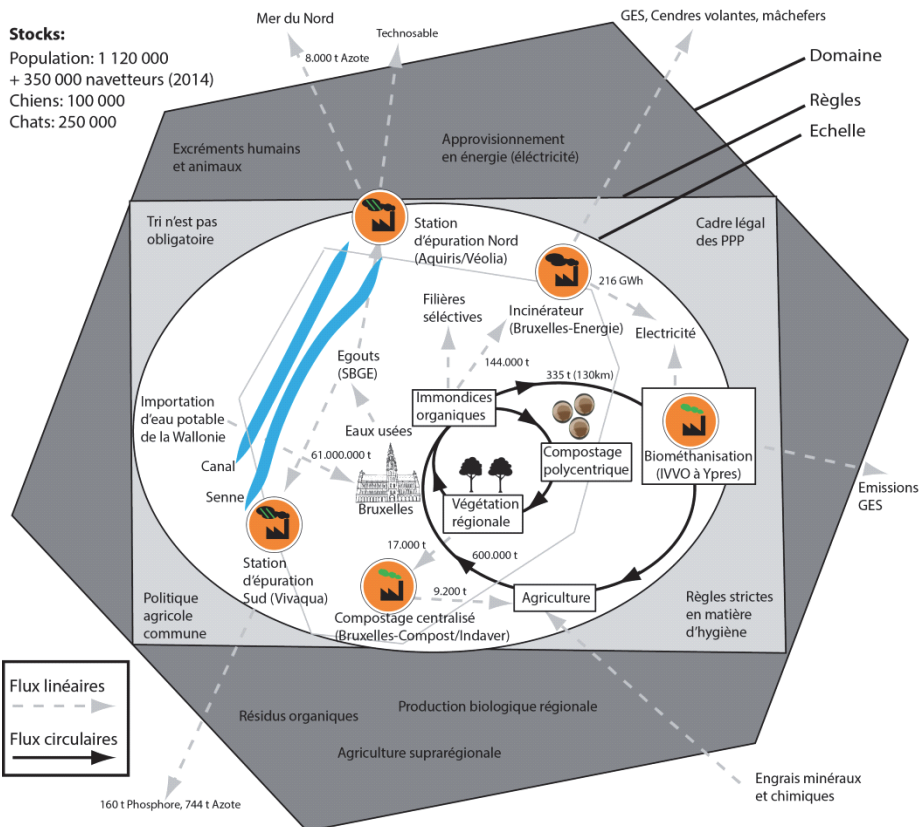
Stocks:
Population: 1 120 000
+ 350 000 navetteurs (2014)
Chiens: 100 000
Chats: 250 000

Mer du Nord

Technosable

8.000 t Azote

GES, Cendres volantes, mâchefers

Domaine

Règles

Echelle

Excréments humains et animaux

Approvisionnement en énergie (éléctricité)

Tri n'est pas obligatoire

Station d'épuration Nord (Aquiris/Véolia)

Cadre légal des PPP

216 GWh

Filières séléctives

Incinérateur (Bruxelles-Energie)

Electricité

Egouts (SBGE)

144.000 t

335 t (130km)

Importation d'eau potable de la Wallonie

Immondices organiques

Eaux usées

Compostage polycentrique

Biométhanisation (IVVO à Ypres)

61.000.000 t

Canal

Senne

Bruxelles

Végétation régionale

Emissions GES

17.000 t

600.000 t

Station d'épuration Sud (Vivaqua)

9.200 t

Agriculture

Politique agricole commune

Compostage centralisé (Bruxelles-Compost/Indaver)

Règles strictes en matière d'hygiène

Flux linéaires

Flux circulaires

Résidus organiques

Production biologique régionale

Agriculture suprarégionale

Engrais minéraux et chimiques

160 t Phosphore, 744 t Azote